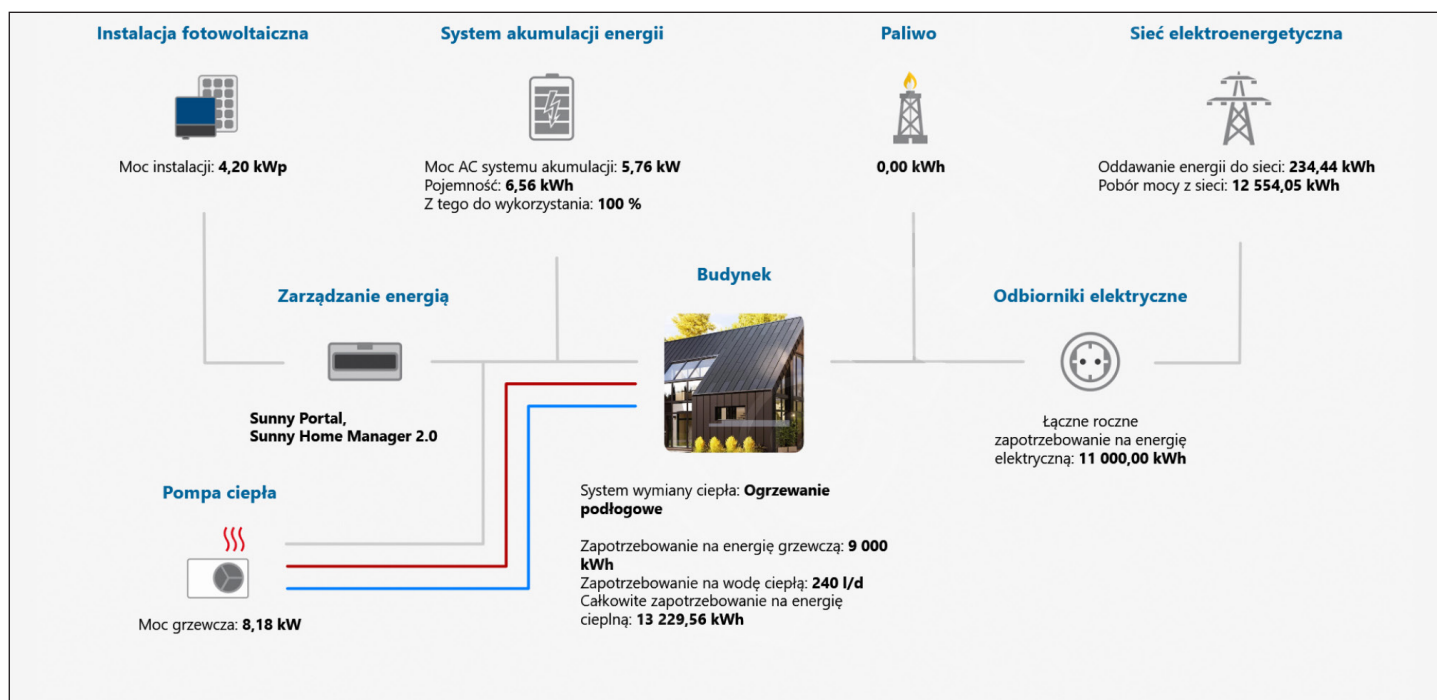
Instalacja fotowoltaiczna

Moc instalacji: 4,20 kWp

System akumulacji energii

Moc AC systemu akumulacji: 5,76 kW
Pojemność: 6,56 kWh
Z tego do wykorzystania: 100 %

Paliwo

0,00 kWh

Sieć elektroenergetyczna

Oddawanie energii do sieci: 234,44 kWh
Pobór mocy z sieci: 12 554,05 kWh

Zarządzanie energią

Sunny Portal,
Sunny Home Manager 2.0

Budynek

Odbiorniki elektryczne

Łączne roczne zapotrzebowanie na energię elektryczną: 11 000,00 kWh

Pompa ciepła

Moc grzewcza: 8,18 kW

System wymiany ciepła: Ogrzewanie podłogowe

Zapotrzebowanie na energię grzewczą: 9 000 kWh
Zapotrzebowanie na wodę ciepłą: 240 l/d
Całkowite zapotrzebowanie na energię cieplną: 13 229,56 kWh